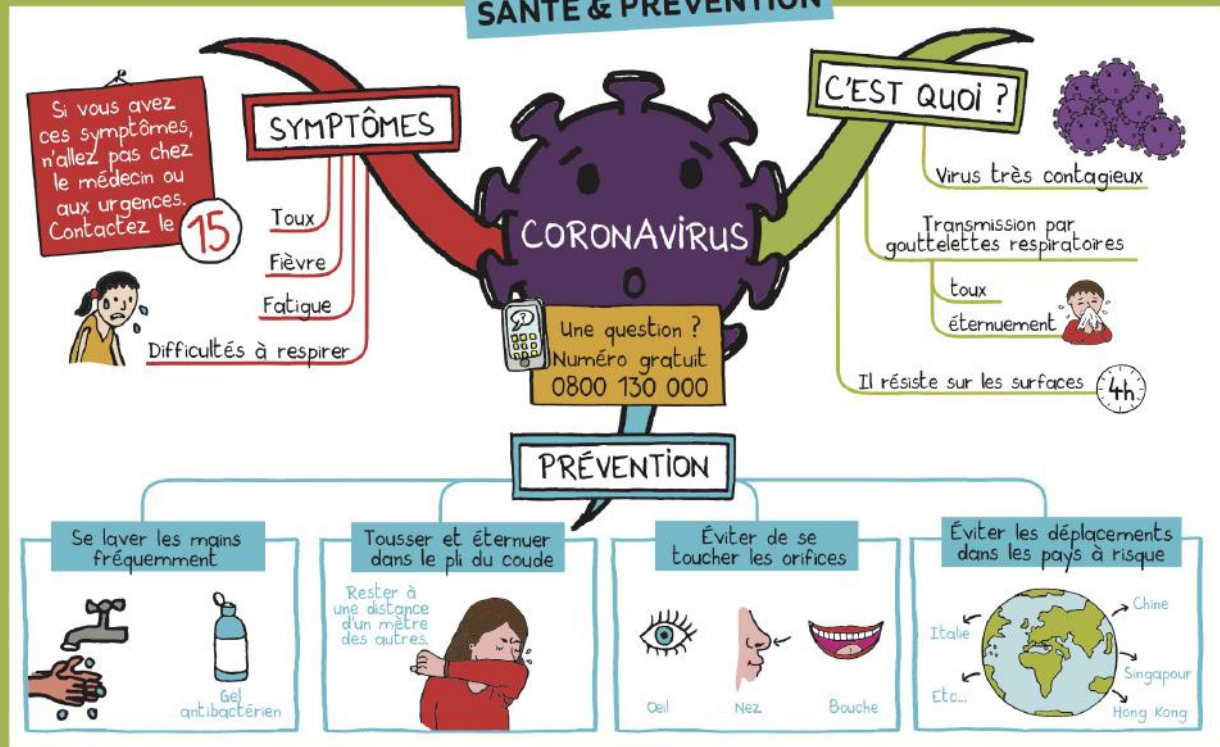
SANTÉ & PRÉVENTION

Si vous avez ces symptômes, n'allez pas chez le médecin ou aux urgences. Contactez le 15

SYMPTÔMES

Toux

Fièvre

Fatigue

Difficultés à respirer

CORONAVIRUS

Une question ? Numéro gratuit 0800 130 000

C'EST QUOI ?

Virus très contagieux

Transmission par gouttelettes respiratoires

toux

éternuement

Il résiste sur les surfaces

4h

PRÉVENTION

Se laver les mains fréquemment

Gel antibactérien

Tousser et éternuer dans le pli du coude

Rester à une distance d'un mètre des autres.

Éviter de se toucher les orifices

Oeil

Nez

Bouche

Éviter les déplacements dans les pays à risque

Italie

Chine

Singapour

Etc...

Hong Kong